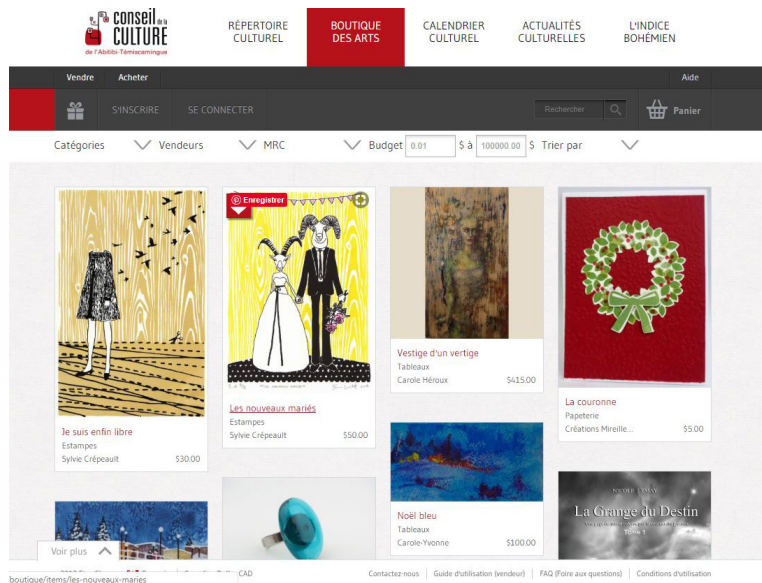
conseil de la CULTURE de l'Abitibi-Témiscamingue

RÉPERTOIRE CULTUREL
BOUTIQUE DES ARTS
CALENDRIER CULTUREL
ACTUALITÉS CULTURELLES
L'INDICE BOHÉMIEN

Vendre
Acheter
Aide

S'INSCRIRE
SE CONNECTER
Rechercher
Panier

Catégories
Vendeurs
MRC
Budget 0.01 $ à 100000.00 $
Trier par

Je suis enfin libre
Estampes
Sylvie Crépeault
$30.00

Enregistrer
Les nouveaux mariés
Estampes
Sylvie Crépeault
$50.00

Vestige d'un vertige
Tableaux
Carole Héroux
$415.00

La couronne
Papeterie
Créations Mireille...
$5.00

Noël bleu
Tableaux
Carole-Yvonne
$100.00

NICOLE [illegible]
La Grange du Destin
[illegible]

Voir plus

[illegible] CAD
Contactez-nous
Guide d'utilisation (vendeur)
FAQ (Foire aux questions)
Conditions d'utilisation

boutique/items/les-nouveaux-maries